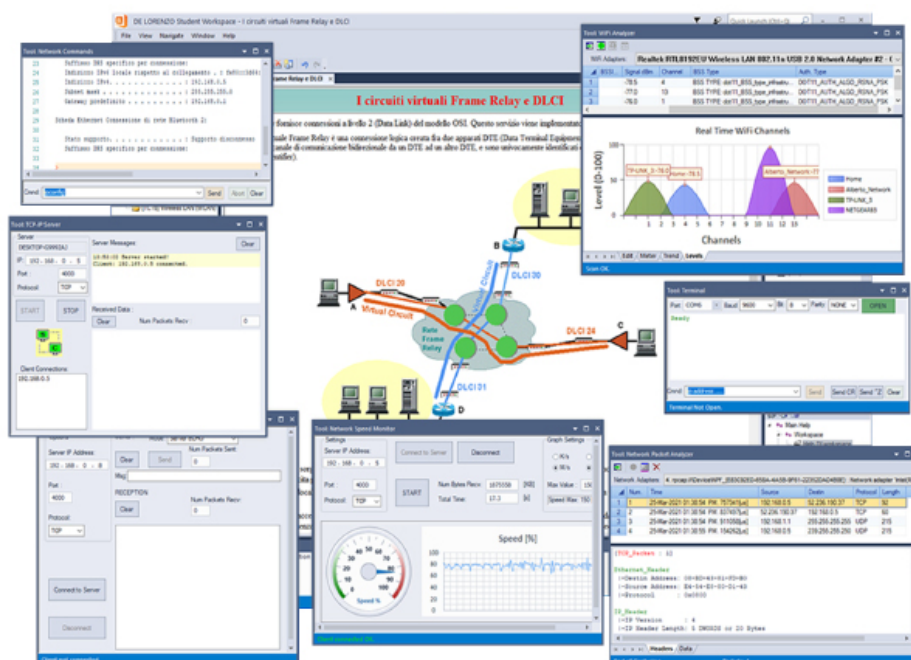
DE LORENZO Student Workspace - I circuiti virtuali Frame Relay e DLCI

File View Navigate Window Help

Quick Launch (Ctrl+Q)

Tool: Network Commands

Suffisso DNS specifico per connessione:
Indirizzo IPv6 locale rispetto al collegamento . : fe80::
Indirizzo IPv4. . . . . . . . . . : 192.168.0.5
Subnet mask . . . . . . . . . . . : 255.255.255.0
Gateway predefinito . . . . . . . : 192.168.0.1

Scheda Ethernet Connessione di rete Bluetooth 2:

Stato supporto. . . . . . . . . . : Supporto disconnesso
Suffisso DNS specifico per connessione:

Cmd: ipconfig
Send Abort Clear

I circuiti virtuali Frame Relay e DLCI

fornisce connessioni a livello 2 (Data Link) del modello OSI. Questo servizio viene implementato
uale Frame Relay è una connessione logica creata fra due apparati DTE (Data Terminal Equipment
canale di comunicazione bidirezionale da un DTE ad un altro DTE, e sono univocamente identificati
tifier).

Tool: TCP-IP Server

Server
DESKTOP-
IP : 192 . 168 . 0 . 5
Port : 4000
Protocol TCP
START STOP
Client Connections:
192.168.0.5

Server Messages:
Clear
10:50:05 Server started!
Client: 192.168.0.5 connected.

Received Data:
Clear Num Packets Recv : 0

DLCI 20
A Virtual Circuit
B
DLCI 30
Virtual Circuit
Rete Frame Relay
DLCI 24
C
DLCI 31
D

Tool: WiFi Analyzer

WiFi Adapters: Realtek RTL8192EU Wireless LAN 802.11n USB 2.0 Network Adapter #2

| | BSS... | Signal dBm | Channel | BSS Type | Auth. Type |
|---|---|---|---|---|---|
| 1 | | -78.5 | 4 | BSS TYPE: DOT11_BSS_type_infrastru | DOT11_AUTH_ALGO_RSNA_PSK |
| 2 | | -77.0 | 10 | BSS TYPE: DOT11_BSS_type_infrastru | DOT11_AUTH_ALGO_RSNA_PSK |
| 3 | | -78.0 | 1 | BSS TYPE: DOT11_BSS_type_infrastru | DOT11_AUTH_ALGO_RSNA_PSK |

Real Time WiFi Channels
Level (0-100)
Channels
TP-LINK_0 -78.0
Home -78.5
Alberto_Network -77.0
Home
Alberto_Network
TP-LINK_0
NETGEAR63

Grid Meter Trend Levels
Scan OK.

Tool: Terminal
Port: COM6 Baud: 9600 Bit: 8 Parity: NONE OPEN
Ready
Cmd: ip.address
Send Send CR Send "Z" Clear
Terminal Not Open.

Main Help
Workspace

Tool: Network Speed Monitor
Settings
Server IP Address:
192 . 168 . 0 . 5
Port : 4000
Protocol: TCP
Connect to Server Disconnect
START
Num Bytes Recv: 1875556 [KB]
Total Time: 17.3 [s]
Graph Settings
KI/s
MI/s
Max Value: 100
Speed Max: 150
Speed [%]
Speed %

Server IP Address:
192 . 168 . 0 . 5
Port : 4000
Protocol: TCP
Clear Send
Num Packets Sent:
Msg:
RECEPTION
Clear Num Packets Recv :
Connect to Server
Disconnect

Tool: Network Packet Analyzer
Network Adapters:

| | Num. | Time | Info | Source | Destin. | Protocol | Length |
|---|---|---|---|---|---|---|---|
| 1 | 1 | 25-Mar-2021 01:30:54 PM | | 192.168.0.5 | 52.236.190.37 | TCP | 92 |
| 2 | 2 | 25-Mar-2021 01:30:54 PM | | 52.236.190.37 | 192.168.0.5 | TCP | 60 |
| 3 | 3 | 25-Mar-2021 01:30:54 PM | | 192.168.1.1 | 255.255.255.255 | UDP | 215 |
| 4 | 4 | 25-Mar-2021 01:30:54 PM | | 192.168.0.5 | 239.255.255.250 | UDP | 215 |

Ethernet_Header
|-Destin Address:
|-Source Address:
|-Protocol : 0x0800

IP_Header
|-IP Version : 4
|-IP Header Length: 5 DWORDS or 20 Bytes

Headers Data